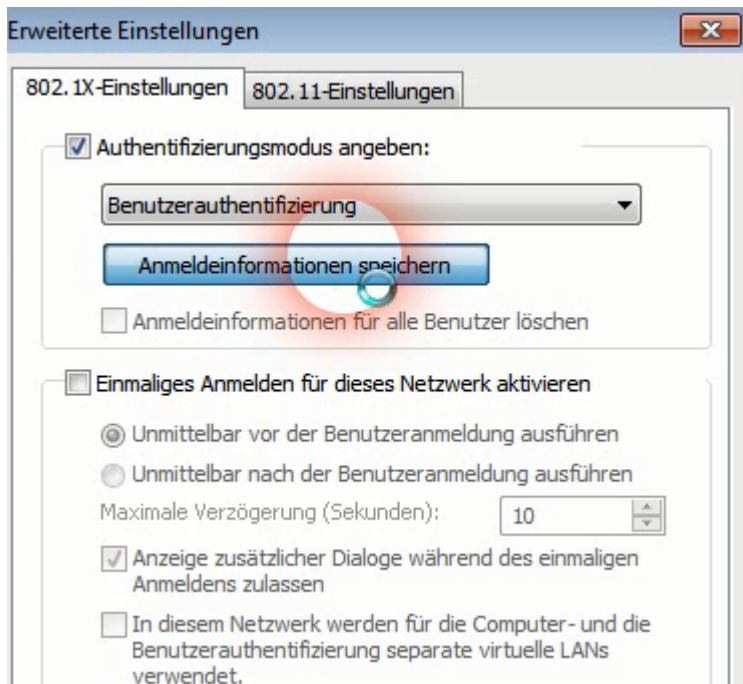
Erweiterte Einstellungen

802.1X-Einstellungen

802.11-Einstellungen

Authentifizierungsmodus angeben:

Benutzerauthentifizierung

Anmeldeinformationen speichern

Anmeldeinformationen für alle Benutzer löschen

Einmaliges Anmelden für dieses Netzwerk aktivieren

Unmittelbar vor der Benutzeranmeldung ausführen

Unmittelbar nach der Benutzeranmeldung ausführen

Maximale Verzögerung (Sekunden):

10

Anzeige zusätzlicher Dialoge während des einmaligen Anmeldens zulassen

In diesem Netzwerk werden für die Computer- und die Benutzerauthentifizierung separate virtuelle LANs verwendet.